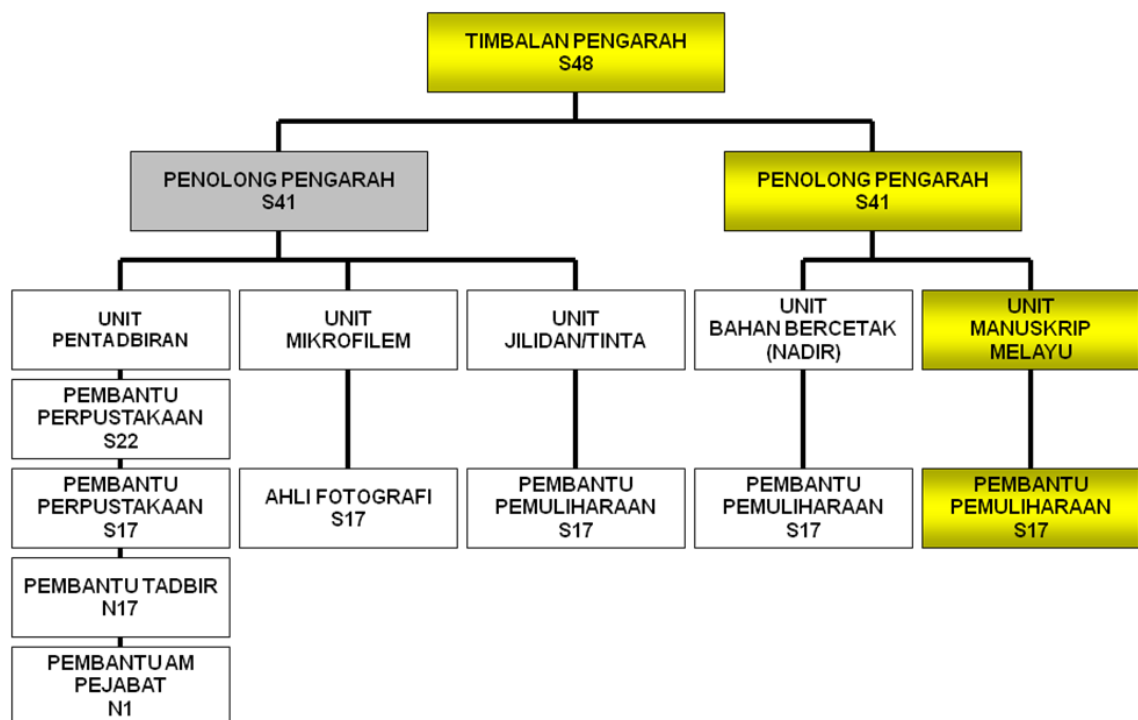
TIMBALAN PENGARAH
S48

PENOLONG PENGARAH
S41

PENOLONG PENGARAH
S41

UNIT
PENTADBIRAN

UNIT
MIKROFILEM

UNIT
JILIDAN/TINTA

UNIT
BAHAN BERCETAK
(NADIR)

UNIT
MANUSKRIP
MELAYU

PEMBANTU
PERPUSTAKAAN
S22

PEMBANTU
PERPUSTAKAAN
S17

PEMBANTU TADBIR
N17

PEMBANTU AM
PEJABAT
N1

AHLI FOTOGRAFI
S17

PEMBANTU
PEMULIHARAAN
S17

PEMBANTU
PEMULIHARAAN
S17

PEMBANTU
PEMULIHARAAN
S17